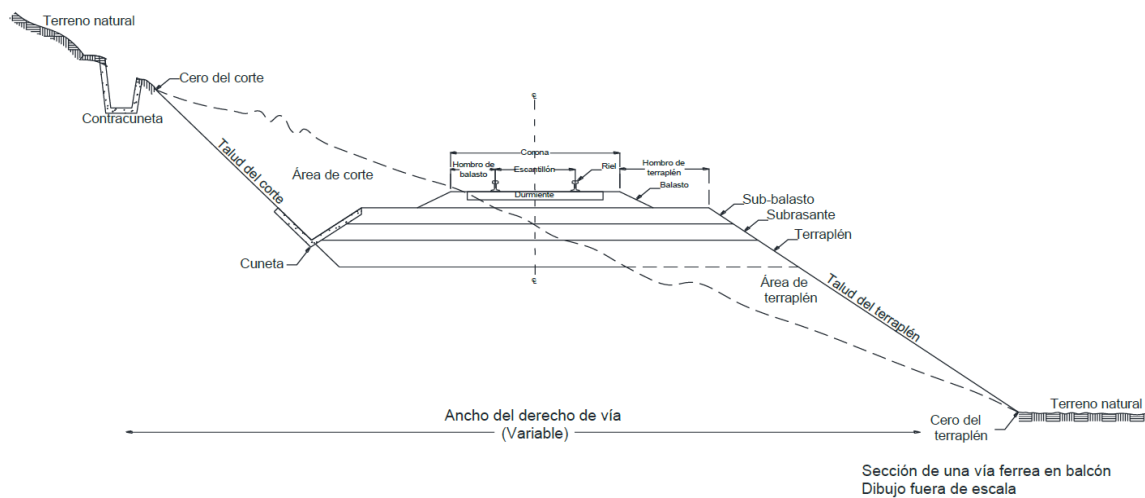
Terreno natural

Cero del corte

Contracuneta

Talud del corte

Área de corte

Corona

Hombro de balasto

Escantillón

Riel

Hombro de terraplén

Balasto

Durmiente

Sub-balasto

Subrasante

Terraplén

Cuneta

Área de terraplén

Talud del terraplén

Terreno natural

Ancho del derecho de vía
(Variable)

Cero del terraplén

Sección de una vía ferrea en balcón
Dibujo fuera de escala